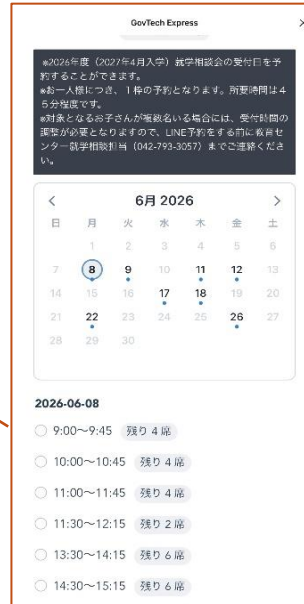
GovTech Express

※2026年度（2027年4月入学）就学相談会の受付日を予約することができます。
※お一人様につき、1件の予約となります。所要時間は45分程度です。
※対象となるお子さんが複数名いる場合には、受付時間の調整が必要となりますので、LINE予約をする前に教育センター就学相談担当（042-793-3057）までご連絡ください。

<
6月 2026
>

| 日 | 月 | 火 | 水 | 木 | 金 | 土 |
|---|---|---|---|---|---|---|
|  | 1 | 2 | 3 | 4 | 5 | 6 |
| 7 | 8 | 9 | 10 | 11 | 12 | 13 |
| 14 | 15 | 16 | 17 | 18 | 19 | 20 |
| 21 | 22 | 23 | 24 | 25 | 26 | 27 |
| 28 | 29 | 30 |  |  |  |  |

2026-06-08
9:00〜9:45 残り4席
10:00〜10:45 残り4席
11:00〜11:45 残り4席
11:30〜12:15 残り2席
13:30〜14:15 残り6席
14:30〜15:15 残り6席